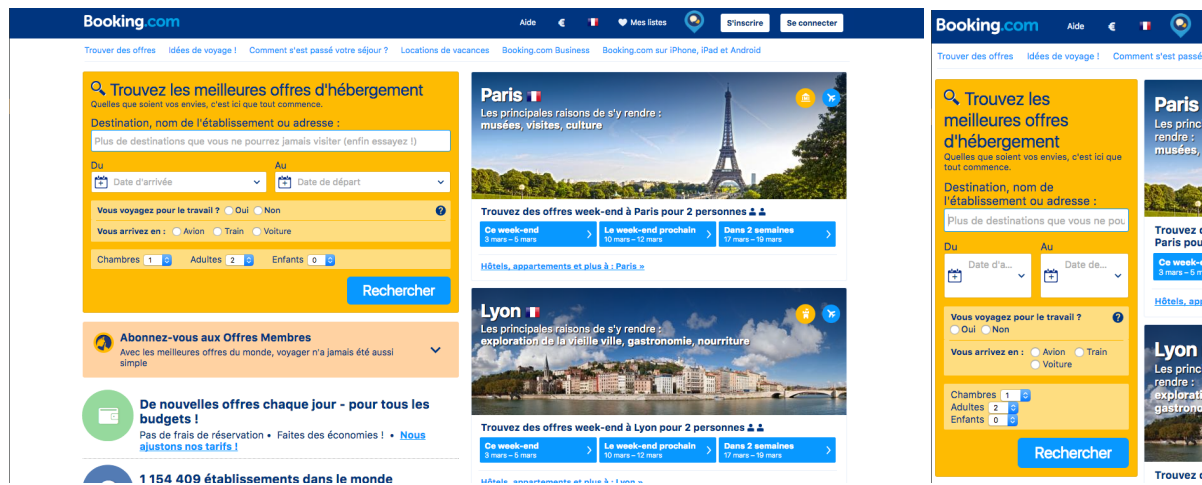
Booking.com

Aide € Mes listes S'inscrire Se connecter

Trouver des offres Idées de voyage ! Comment s'est passé votre séjour ? Locations de vacances Booking.com Business Booking.com sur iPhone, iPad et Android

Trouvez les meilleures offres d'hébergement
Quelles que soient vos envies, c'est ici que tout commence.

Destination, nom de l'établissement ou adresse :
Plus de destinations que vous ne pourrez jamais visiter (enfin essayez !)

Du
Date d'arrivée
Au
Date de départ

Vous voyagez pour le travail ? Oui Non
Vous arrivez en : Avion Train Voiture

Chambres 1 Adultes 2 Enfants 0

Rechercher

Abonnez-vous aux Offres Membres
Avec les meilleures offres du monde, voyager n'a jamais été aussi simple

De nouvelles offres chaque jour - pour tous les budgets !
Pas de frais de réservation • Faites des économies ! • Nous ajustons nos tarifs !

1 154 409 établissements dans le monde

Paris
Les principales raisons de s'y rendre :
musées, visites, culture

Trouvez des offres week-end à Paris pour 2 personnes
Ce week-end 3 mars – 5 mars
Le week-end prochain 10 mars – 12 mars
Dans 2 semaines 17 mars – 19 mars

Hôtels, appartements et plus à : Paris »

Lyon
Les principales raisons de s'y rendre :
exploration de la vieille ville, gastronomie, nourriture

Trouvez des offres week-end à Lyon pour 2 personnes
Ce week-end 3 mars – 5 mars
Le week-end prochain 10 mars – 12 mars
Dans 2 semaines 17 mars – 19 mars

Hôtels, appartements et plus à : Lyon »

Booking.com

Aide €

Trouver des offres Idées de voyage ! Comment s'est passé v

Trouvez les meilleures offres d'hébergement
Quelles que soient vos envies, c'est ici que tout commence.

Destination, nom de l'établissement ou adresse :
Plus de destinations que vous ne pou

Du
Date d'a...
Au
Date de...

Vous voyagez pour le travail ?
Oui Non

Vous arrivez en : Avion Train Voiture

Chambres 1
Adultes 2
Enfants 0

Rechercher

Paris
Les princ
rendre :
musées,

Trouvez
Paris pou
Ce week-
3 mars – 5

Hôtels, ap

Lyon
Les princ
rendre :
explorati
gastronom

Trouvez